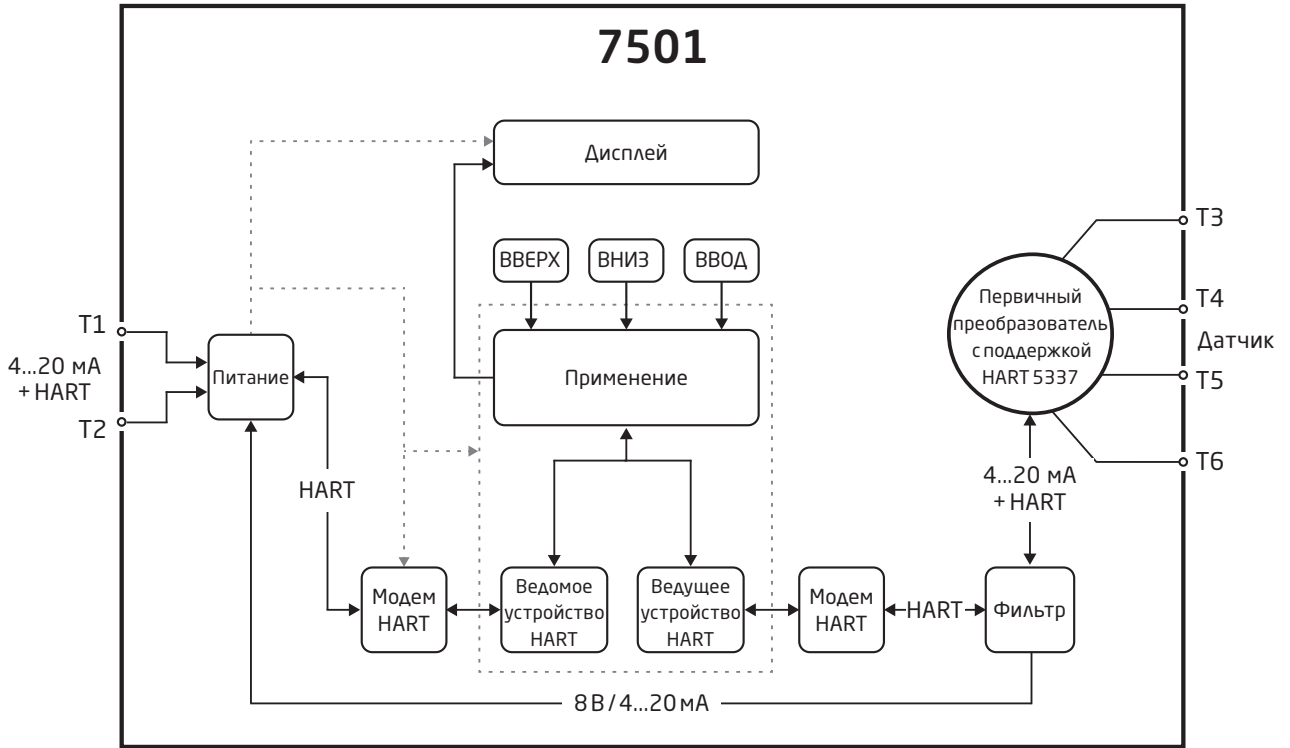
7501

Дисплей

ВВЕРХ

ВНИЗ

ВВОД

Применение

T1

4...20 мА + HART

T2

Питание

HART

Модем HART

Ведомое устройство HART

Ведущее устройство HART

Модем HART

HART

Фильтр

T3

Первичный преобразователь с поддержкой HART 5337

T4

Датчик

T5

T6

4...20 мА + HART

8 В / 4...20 мА